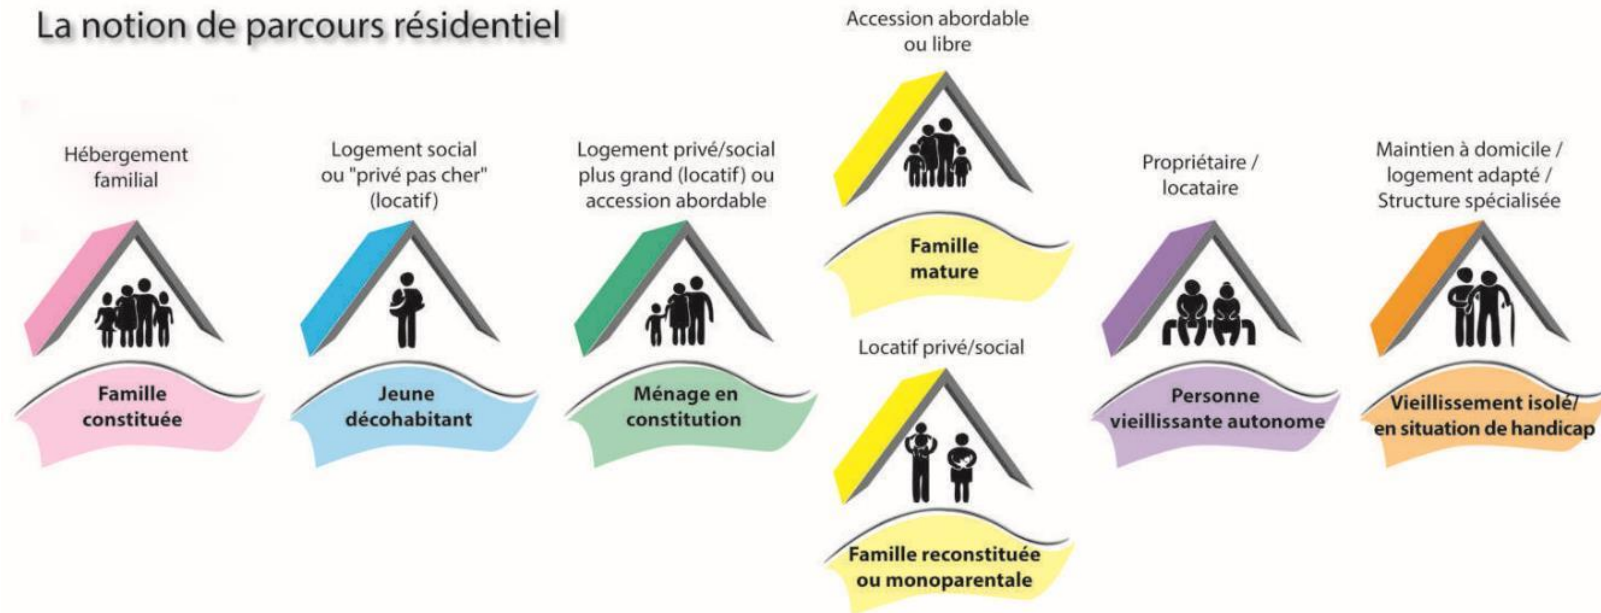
La notion de parcours résidentiel

Hébergement familial

Famille constituée

Logement social ou "privé pas cher" (locatif)

Jeune décohabitant

Logement privé/social plus grand (locatif) ou accession abordable

Ménage en constitution

Accession abordable ou libre

Famille mature

Locatif privé/social

Famille reconstituée ou monoparentale

Propriétaire / locataire

Personne vieillissante autonome

Maintien à domicile / logement adapté / Structure spécialisée

Vieillissement isolé/ en situation de handicap